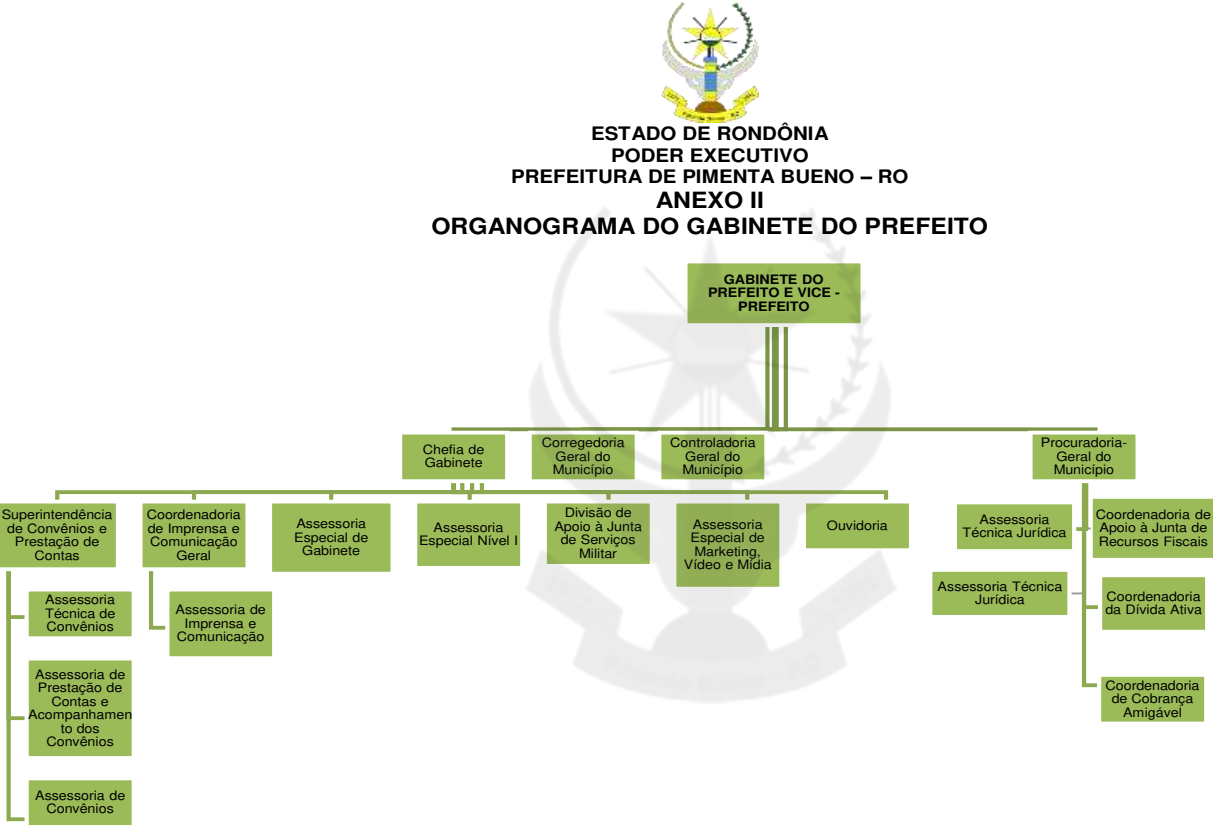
ESTADO DE RONDÔNIA
PODER EXECUTIVO
PREFEITURA DE PIMENTA BUENO – RO
ANEXO II
ORGANOGRAMA DO GABINETE DO PREFEITO

GABINETE DO PREFEITO E VICE - PREFEITO

Chefia de Gabinete

Corregedoria Geral do Município

Controladoria Geral do Município

Procuradoria-Geral do Município

Superintendência de Convênios e Prestação de Contas

Coordenadoria de Imprensa e Comunicação Geral

Assessoria Especial de Gabinete

Assessoria Especial Nível I

Divisão de Apoio à Junta de Serviços Militar

Assessoria Especial de Marketing, Vídeo e Mídia

Ouvidoria

Assessoria Técnica Jurídica

Coordenadoria de Apoio à Junta de Recursos Fiscais

Assessoria Técnica de Convênios

Assessoria de Imprensa e Comunicação

Assessoria Técnica Jurídica

Coordenadoria da Dívida Ativa

Assessoria de Prestação de Contas e Acompanhamento dos Convênios

Coordenadoria de Cobrança Amigável

Assessoria de Convênios